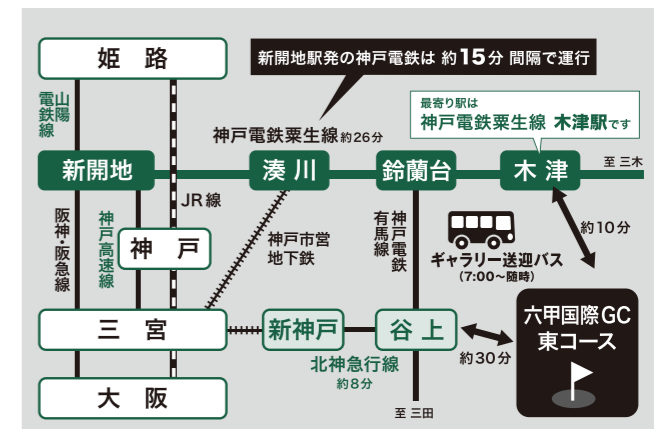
姫路

新開地駅発の神戸電鉄は 約15分 間隔で運行

最寄り駅は
神戸電鉄粟生線 木津駅です

山陽電鉄線

神戸電鉄粟生線 約26分

新開地

湊川

鈴蘭台

木津

至 三木

JR線

阪神・阪急線

神戸高速線

神戸

神戸市営地下鉄

神戸電鉄有馬線

約10分

ギャラリー送迎バス
(7:00〜随時)

三宮

新神戸

谷上

六甲国際GC
東コース

北神急行線
約8分

約30分

大阪

至 三田